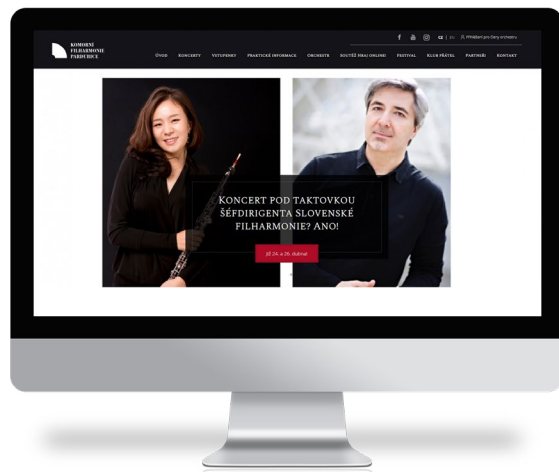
KOMORNÍ FILHARMONIE PARDUBICE

CZ | EN

Přihlášení pro členy orchestru

ÚVOD KONCERTY VSTUPENKY PRAKTICKÉ INFORMACE ORCHESTR SOUTĚŽ HRAJ ONLINE FESTIVAL KLUB PŘÁTEL PARTNEŘI KONTAKT

KONCERT POD TAKTOVKOU ŠÉFDIRIGENTA SLOVENSKÉ FILHARMONIE? ANO!

JIŽ 24. a 26. dubna!